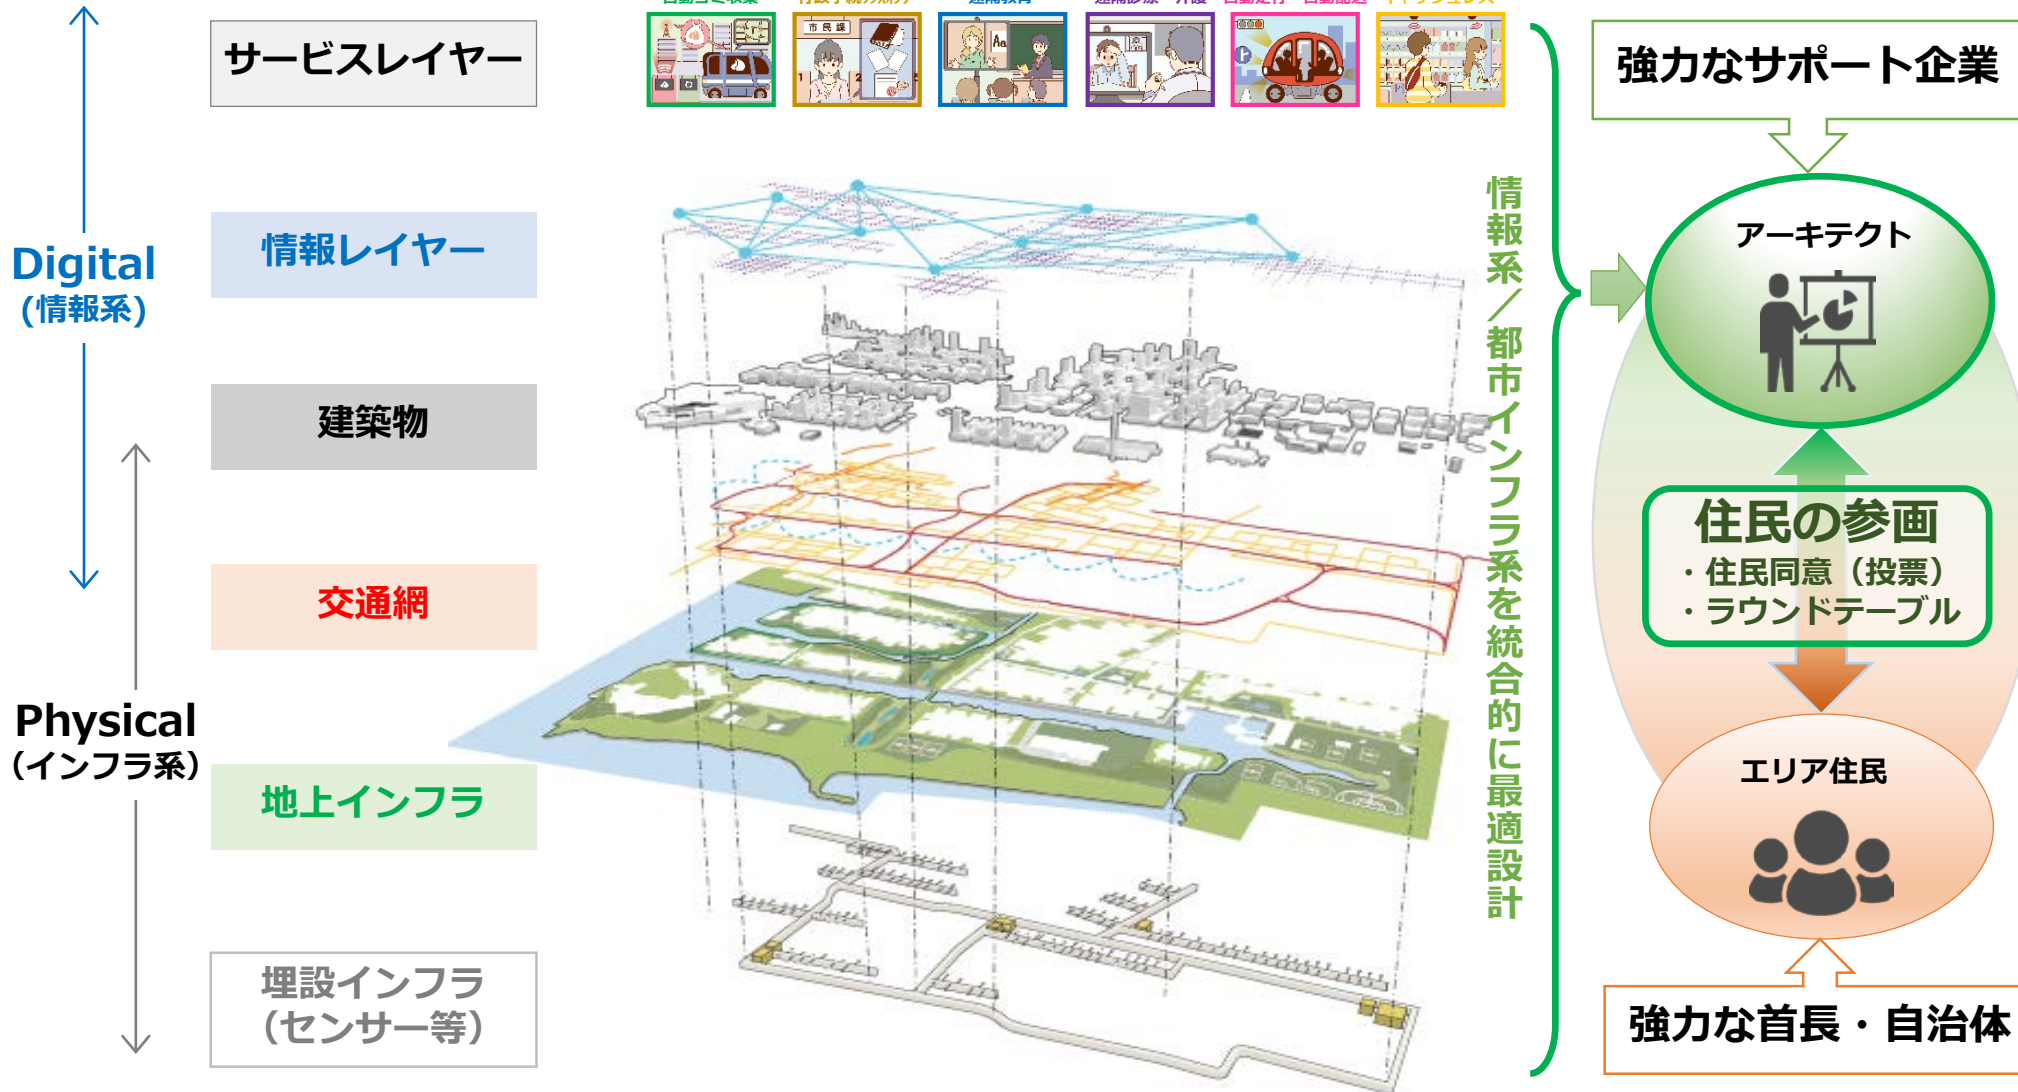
Digital
(情報系)

Physical
(インフラ系)

サービスレイヤー

情報レイヤー

建築物

交通網

地上インフラ

埋設インフラ
(センサー等)

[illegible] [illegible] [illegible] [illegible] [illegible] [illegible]

市民課

情報系/都市インフラ系を統合的に最適設計

強力なサポート企業

アーキテクト

住民の参画
・住民同意(投票)
・ラウンドテーブル

エリア住民

強力な首長・自治体